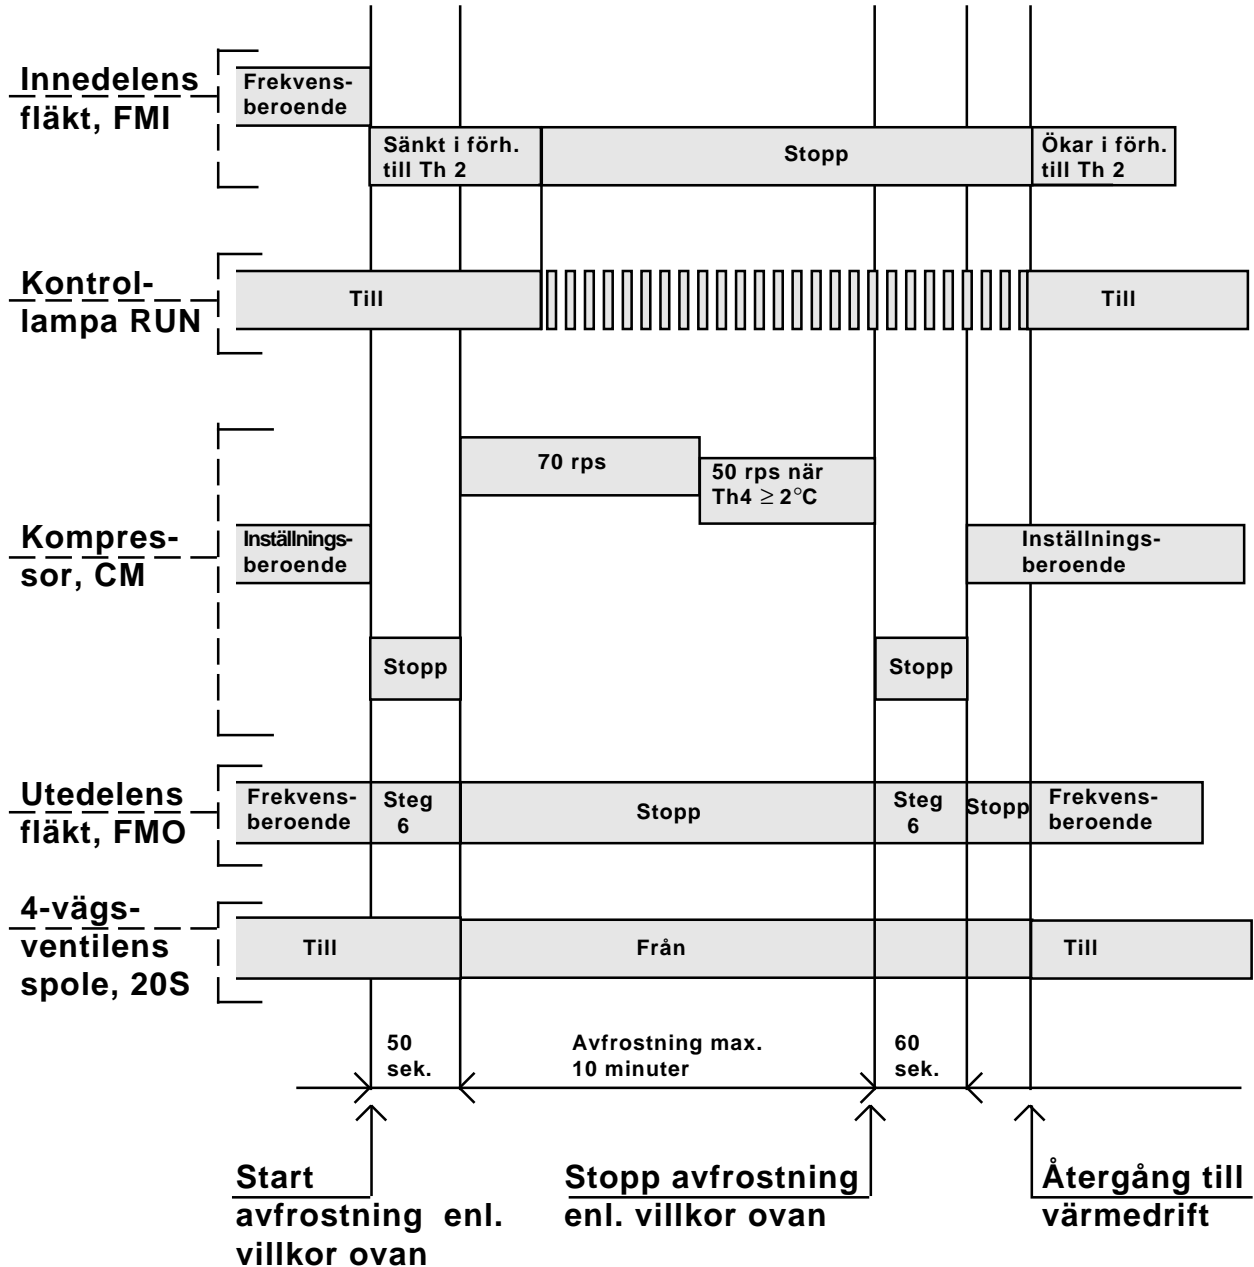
Innedelens fläkt, FMI

Frekvensberoende

Sänkt i förh. till Th 2

Stopp

Ökar i förh. till Th 2

Kontrollampa RUN

Till

Till

Kompressor, CM

70 rps

50 rps när Th4 $\geq$ 2°C

Inställningsberoende

Inställningsberoende

Stopp

Stopp

Utedelens fläkt, FMO

Frekvensberoende

Steg 6

Stopp

Steg 6

Stopp

Frekvensberoende

4-vägsventilens spole, 20S

Till

Från

Till

50 sek.

Avfrostning max. 10 minuter

60 sek.

Start avfrostning enl. villkor ovan

Stopp avfrostning enl. villkor ovan

Återgång till värmedrift